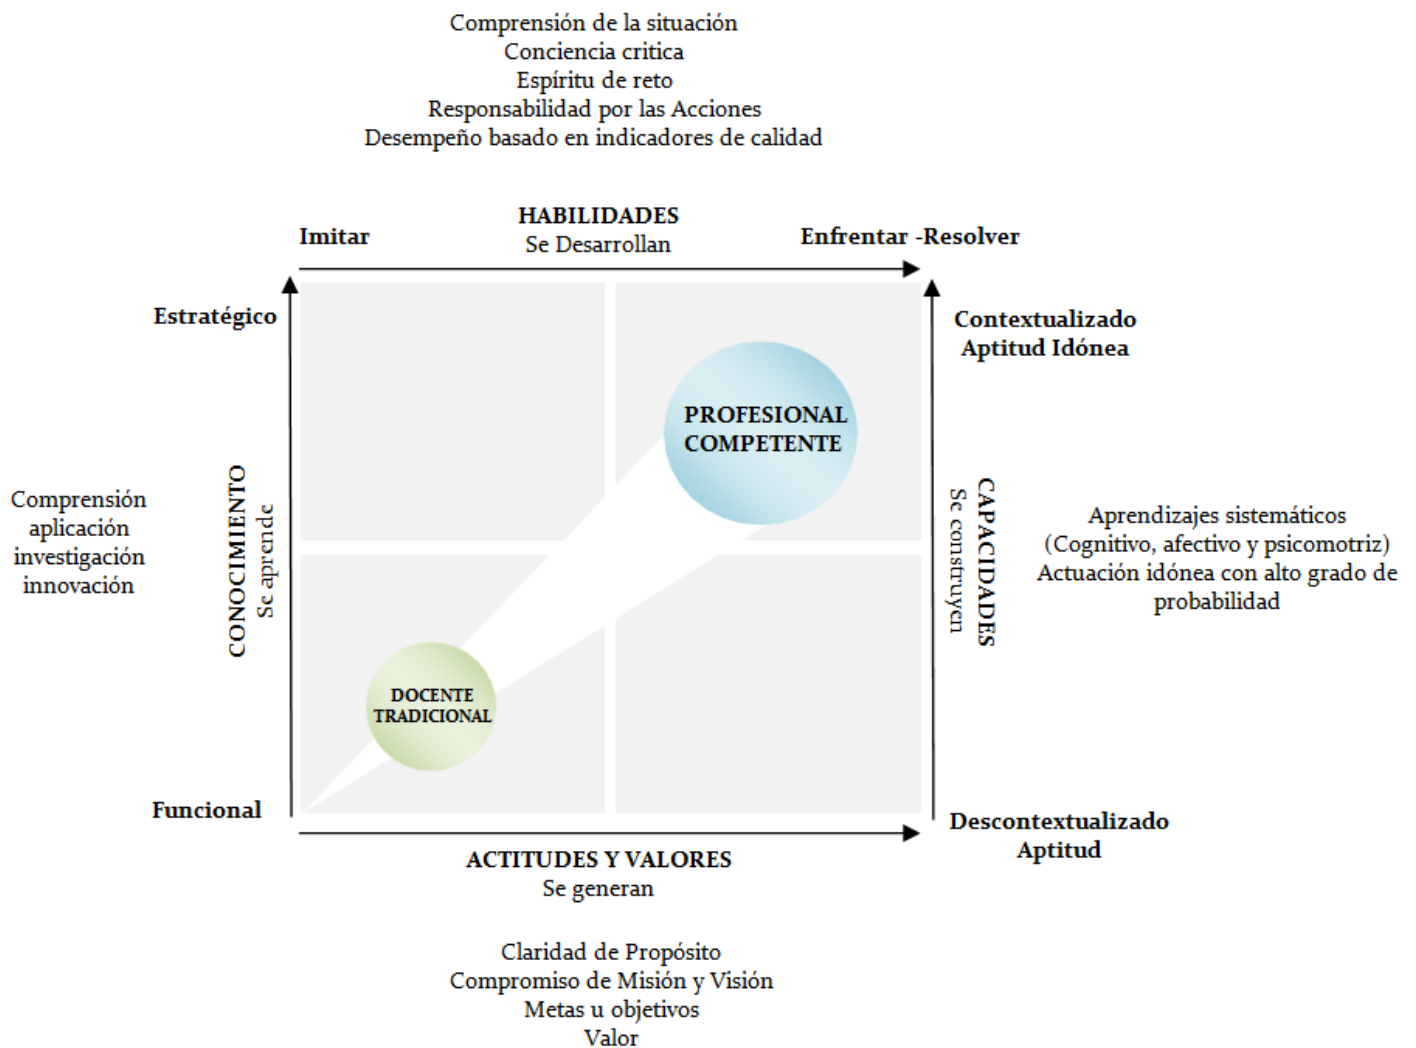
Comprensión de la situación
Conciencia critica
Espíritu de reto
Responsabilidad por las Acciones
Desempeño basado en indicadores de calidad

HABILIDADES
Se Desarrollan

Imitar

Enfrentar -Resolver

Estratégico

Contextualizado
Aptitud Idónea

Comprensión
aplicación
investigación
innovación

CONOCIMIENTO
Se aprende

PROFESIONAL
COMPETENTE

DOCENTE
TRADICIONAL

CAPACIDADES
Se construyen

Aprendizajes sistemáticos
(Cognitivo, afectivo y psicomotriz)
Actuación idónea con alto grado de probabilidad

Funcional

Descontextualizado
Aptitud

ACTITUDES Y VALORES
Se generan

Claridad de Propósito
Compromiso de Misión y Visión
Metas u objetivos
Valor